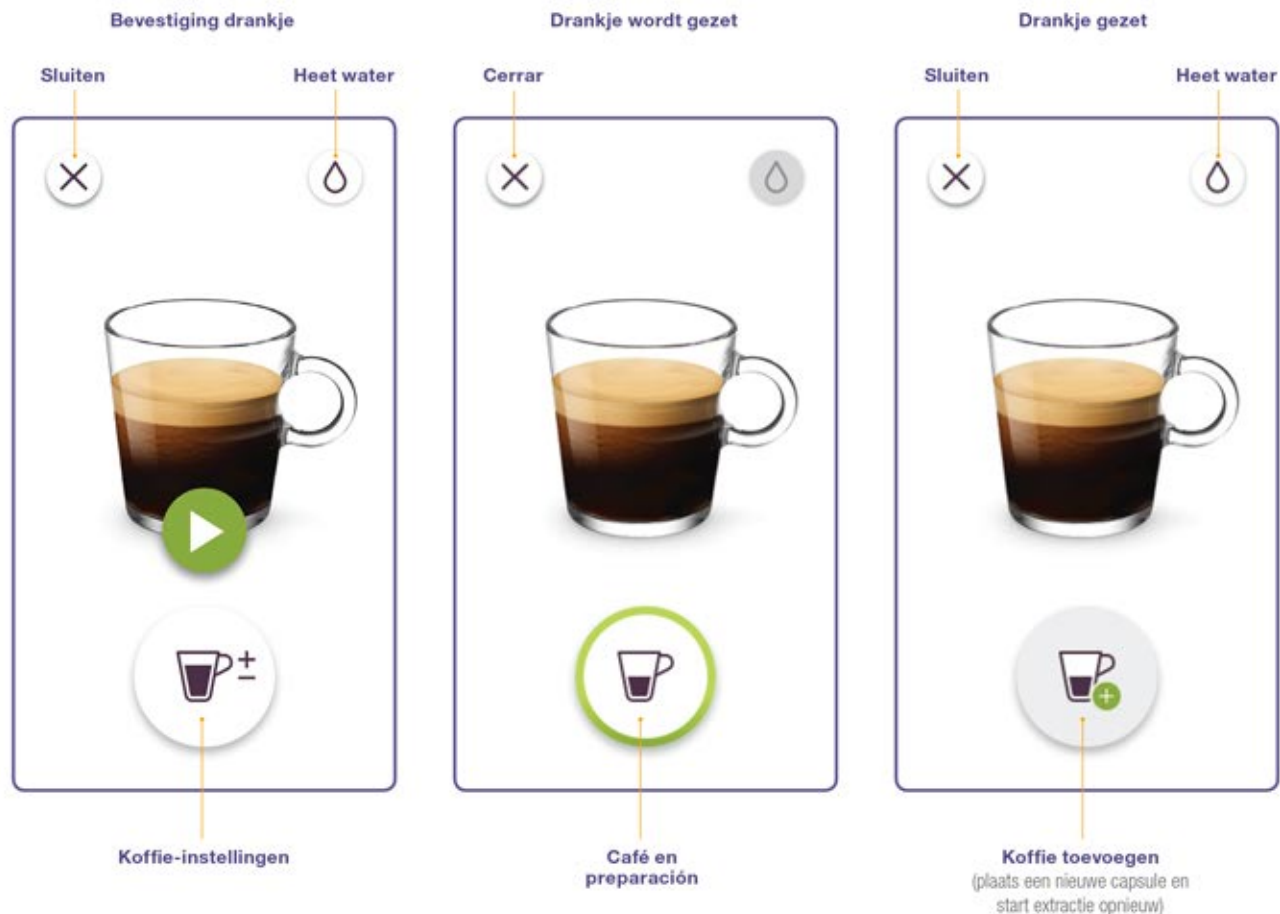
Bevestiging drankje

Sluiten

Heet water

Koffie-instellingen

Drankje wordt gezet

Cerrar

Café en preparación

Drankje gezet

Sluiten

Heet water

Koffie toevoegen

(plaats een nieuwe capsule en start extractie opnieuw)